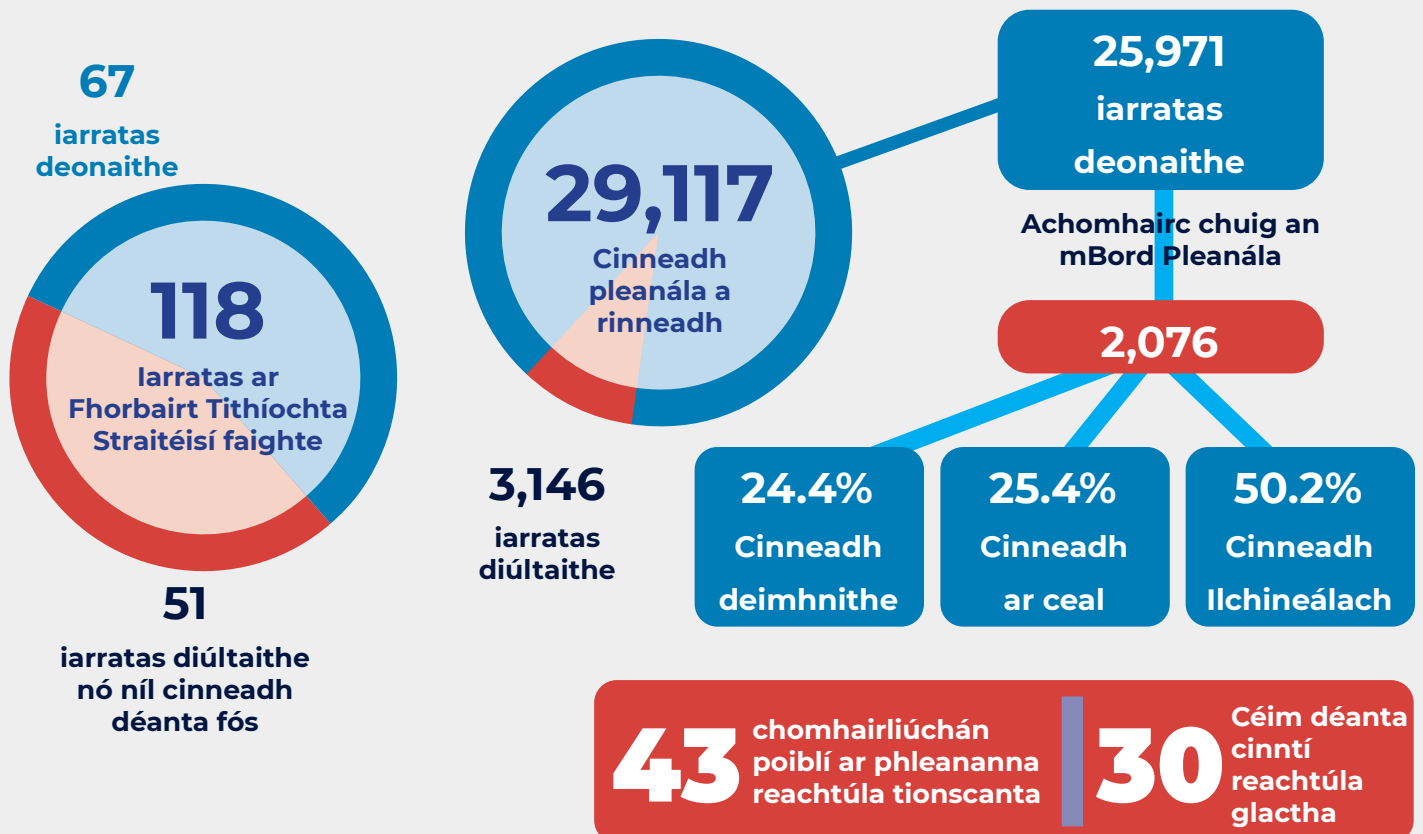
67
iarratas deonaithe

118
Iarratas ar Fhorbairt Tithíochta Straitéisí faighte

51
iarratas diúltaithe nó níl cinneadh déanta fós

29,117
Cinneadh pleanála a rinneadh

3,146
iarratas diúltaithe

25,971
iarratas deonaithe

Achomhairc chuig an mBord Pleanála

2,076

24.4%
Cinneadh deimhnithe

25.4%
Cinneadh ar ceal

50.2%
Cinneadh Ilchineálach

43
chomhairliúchán poiblí ar phleananna reachtúla tionscanta

30
Céim déanta cinntí reachtúla glactha